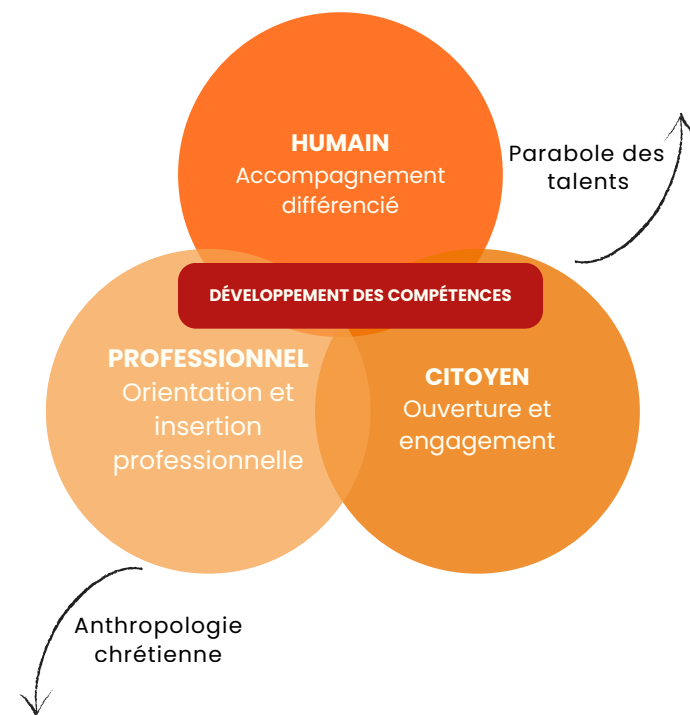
HUMAIN
Accompagnement différencié

Parabole des talents

DÉVELOPPEMENT DES COMPÉTENCES

PROFESSIONNEL
Orientation et insertion professionnelle

CITOYEN
Ouverture et engagement

Anthropologie chrétienne